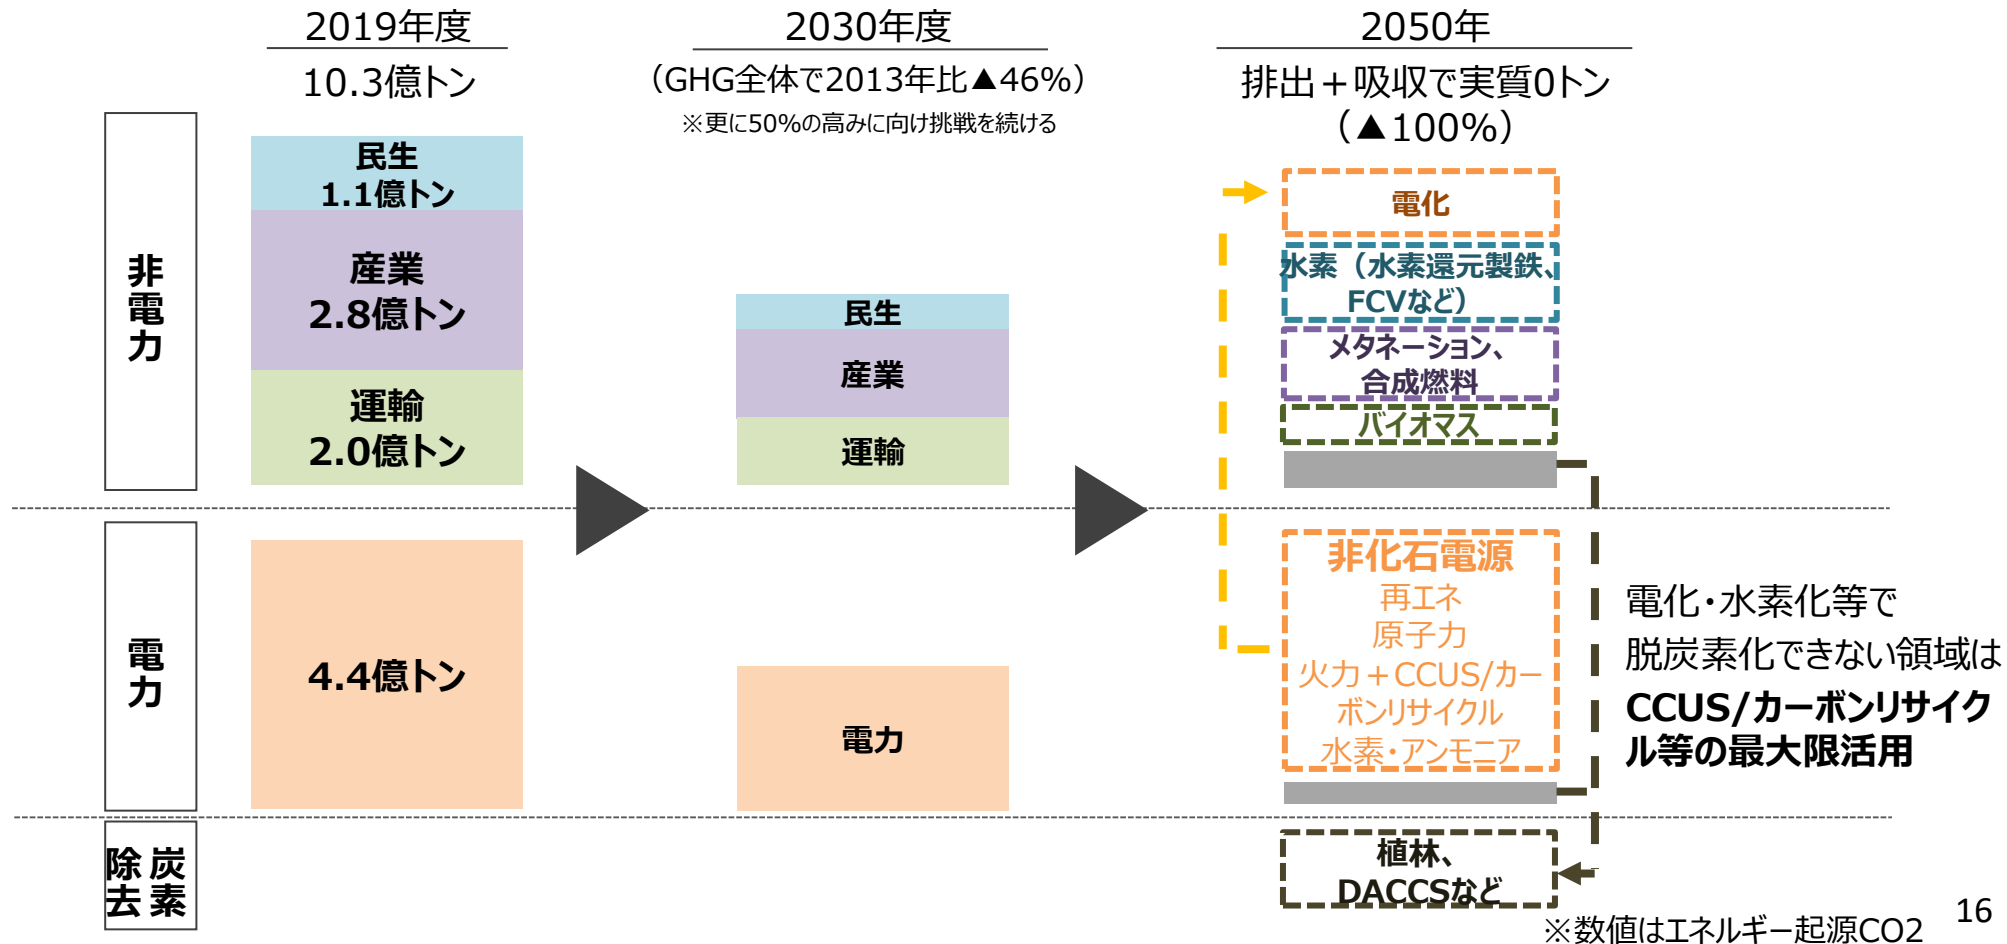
2019年度
10.3億トン

2030年度
（GHG全体で2013年比▲46%）
※更に50%の高みに向け挑戦を続ける

2050年
排出＋吸収で実質0トン
（▲100%）

非電力

民生
1.1億トン

産業
2.8億トン

運輸
2.0億トン

民生
産業
運輸

電化
水素（水素還元製鉄、FCVなど）
メタネーション、合成燃料
バイオマス

電力

4.4億トン

電力

非化石電源
再エネ
原子力
火力＋CCUS/カーボンリサイクル
水素・アンモニア

電化・水素化等で脱炭素化できない領域は
CCUS/カーボンリサイクル等の最大限活用

炭素除去

植林、DACCSなど

※数値はエネルギー起源CO2

16